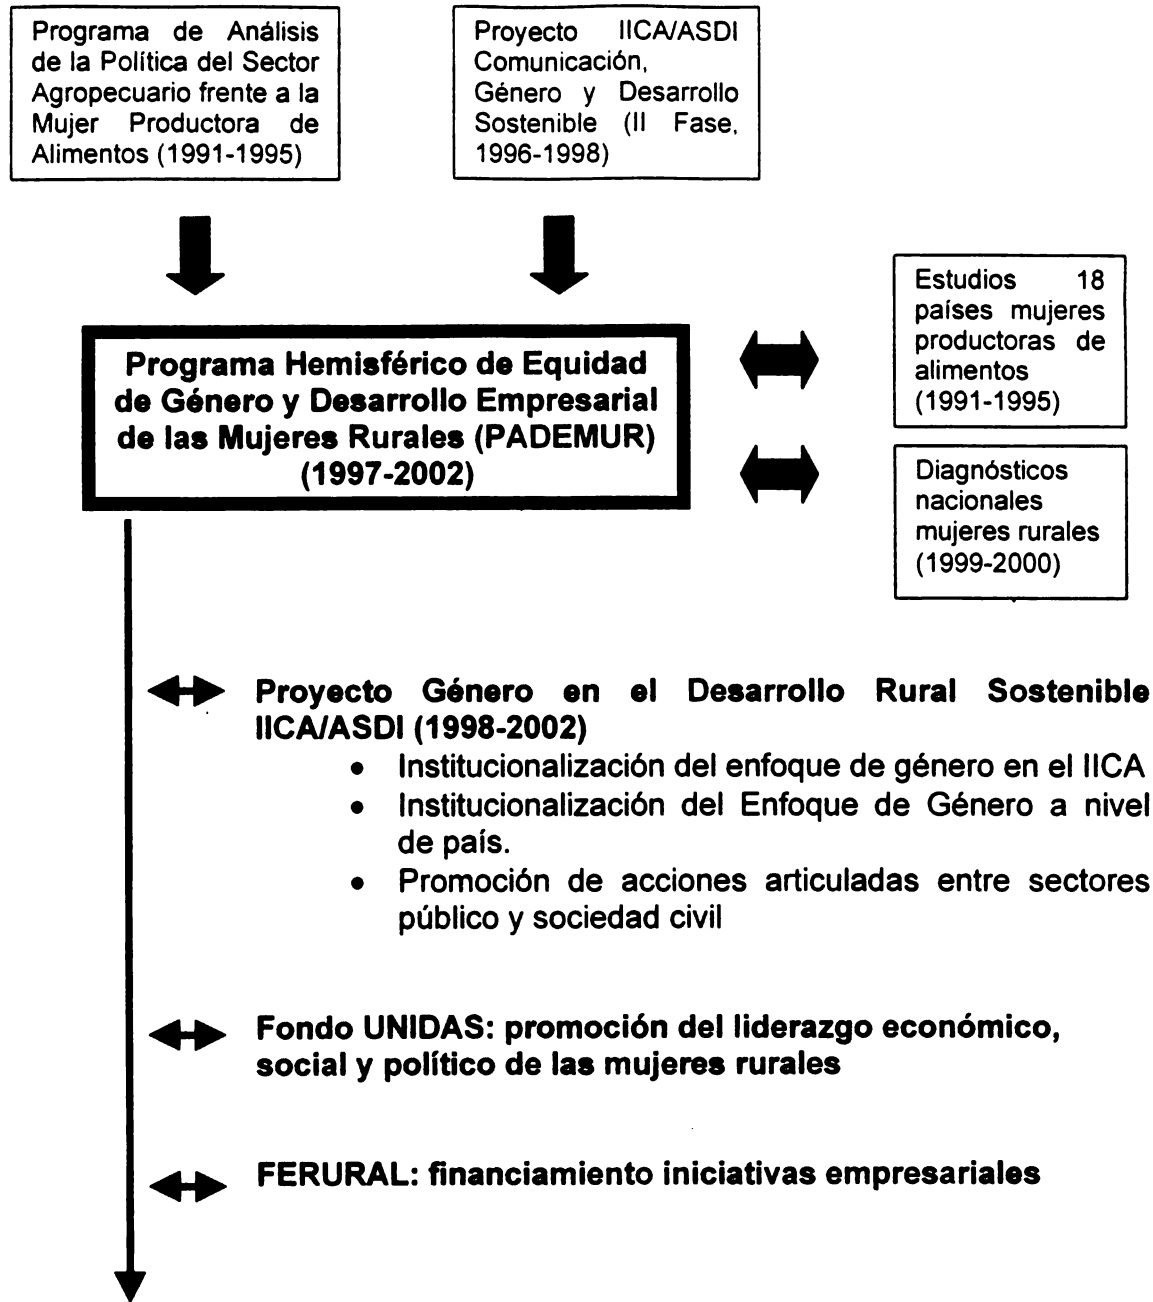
Programa de Análisis de la Política del Sector Agropecuario frente a la Mujer Productora de Alimentos (1991-1995)

Proyecto IICA/ASDI Comunicación, Género y Desarrollo Sostenible (II Fase, 1996-1998)

**Programa Hemisférico de Equidad de Género y Desarrollo Empresarial de las Mujeres Rurales (PADEMUR) (1997-2002)**

Estudios 18 países mujeres productoras de alimentos (1991-1995)

Diagnósticos nacionales mujeres rurales (1999-2000)

**Proyecto Género en el Desarrollo Rural Sostenible IICA/ASDI (1998-2002)**
- Institucionalización del enfoque de género en el IICA
- Institucionalización del Enfoque de Género a nivel de país.
- Promoción de acciones articuladas entre sectores público y sociedad civil

**Fondo UNIDAS: promoción del liderazgo económico, social y político de las mujeres rurales**

**FERURAL: financiamiento iniciativas empresariales**